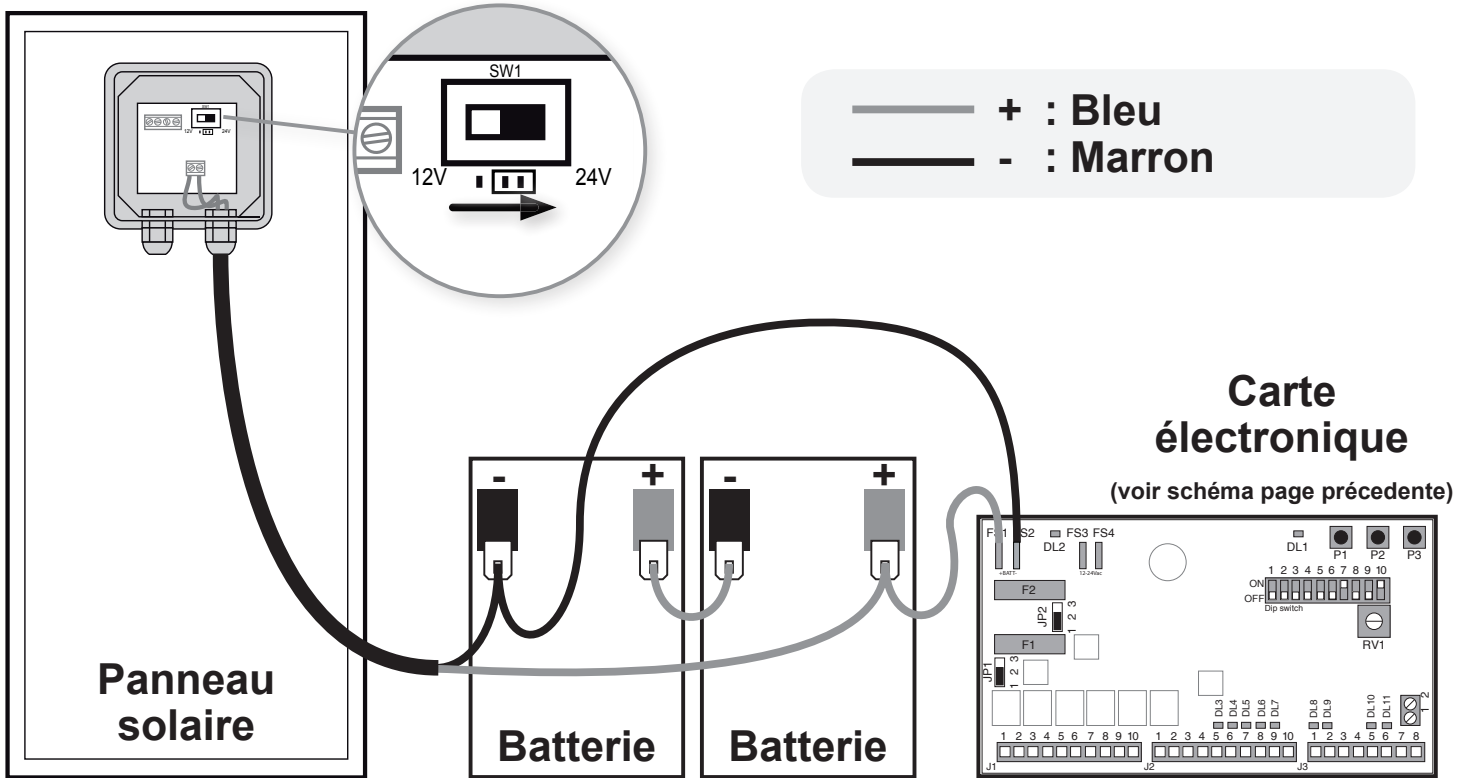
SW1
12V
24V

+ : Bleu
- : Marron

Carte électronique
(voir schéma page précedente)

Panneau solaire

-
+
Batterie

-
+
Batterie

FS1 FS2 FS3 FS4
DL2
+BATT-
12-24Vac
DL1
P1 P2 P3
1 2 3 4 5 6 7 8 9 10
ON
OFF
Dip switch
F2
JP2
1 2 3
F1
RV1
JP1
1 2 3
DL3 DL4 DL5 DL6 DL7
DL8 DL9
DL10 DL11
1 2
1 2 3 4 5 6 7 8 9 10
J1
1 2 3 4 5 6 7 8 9 10
J2
1 2 3 4 5 6 7 8
J3